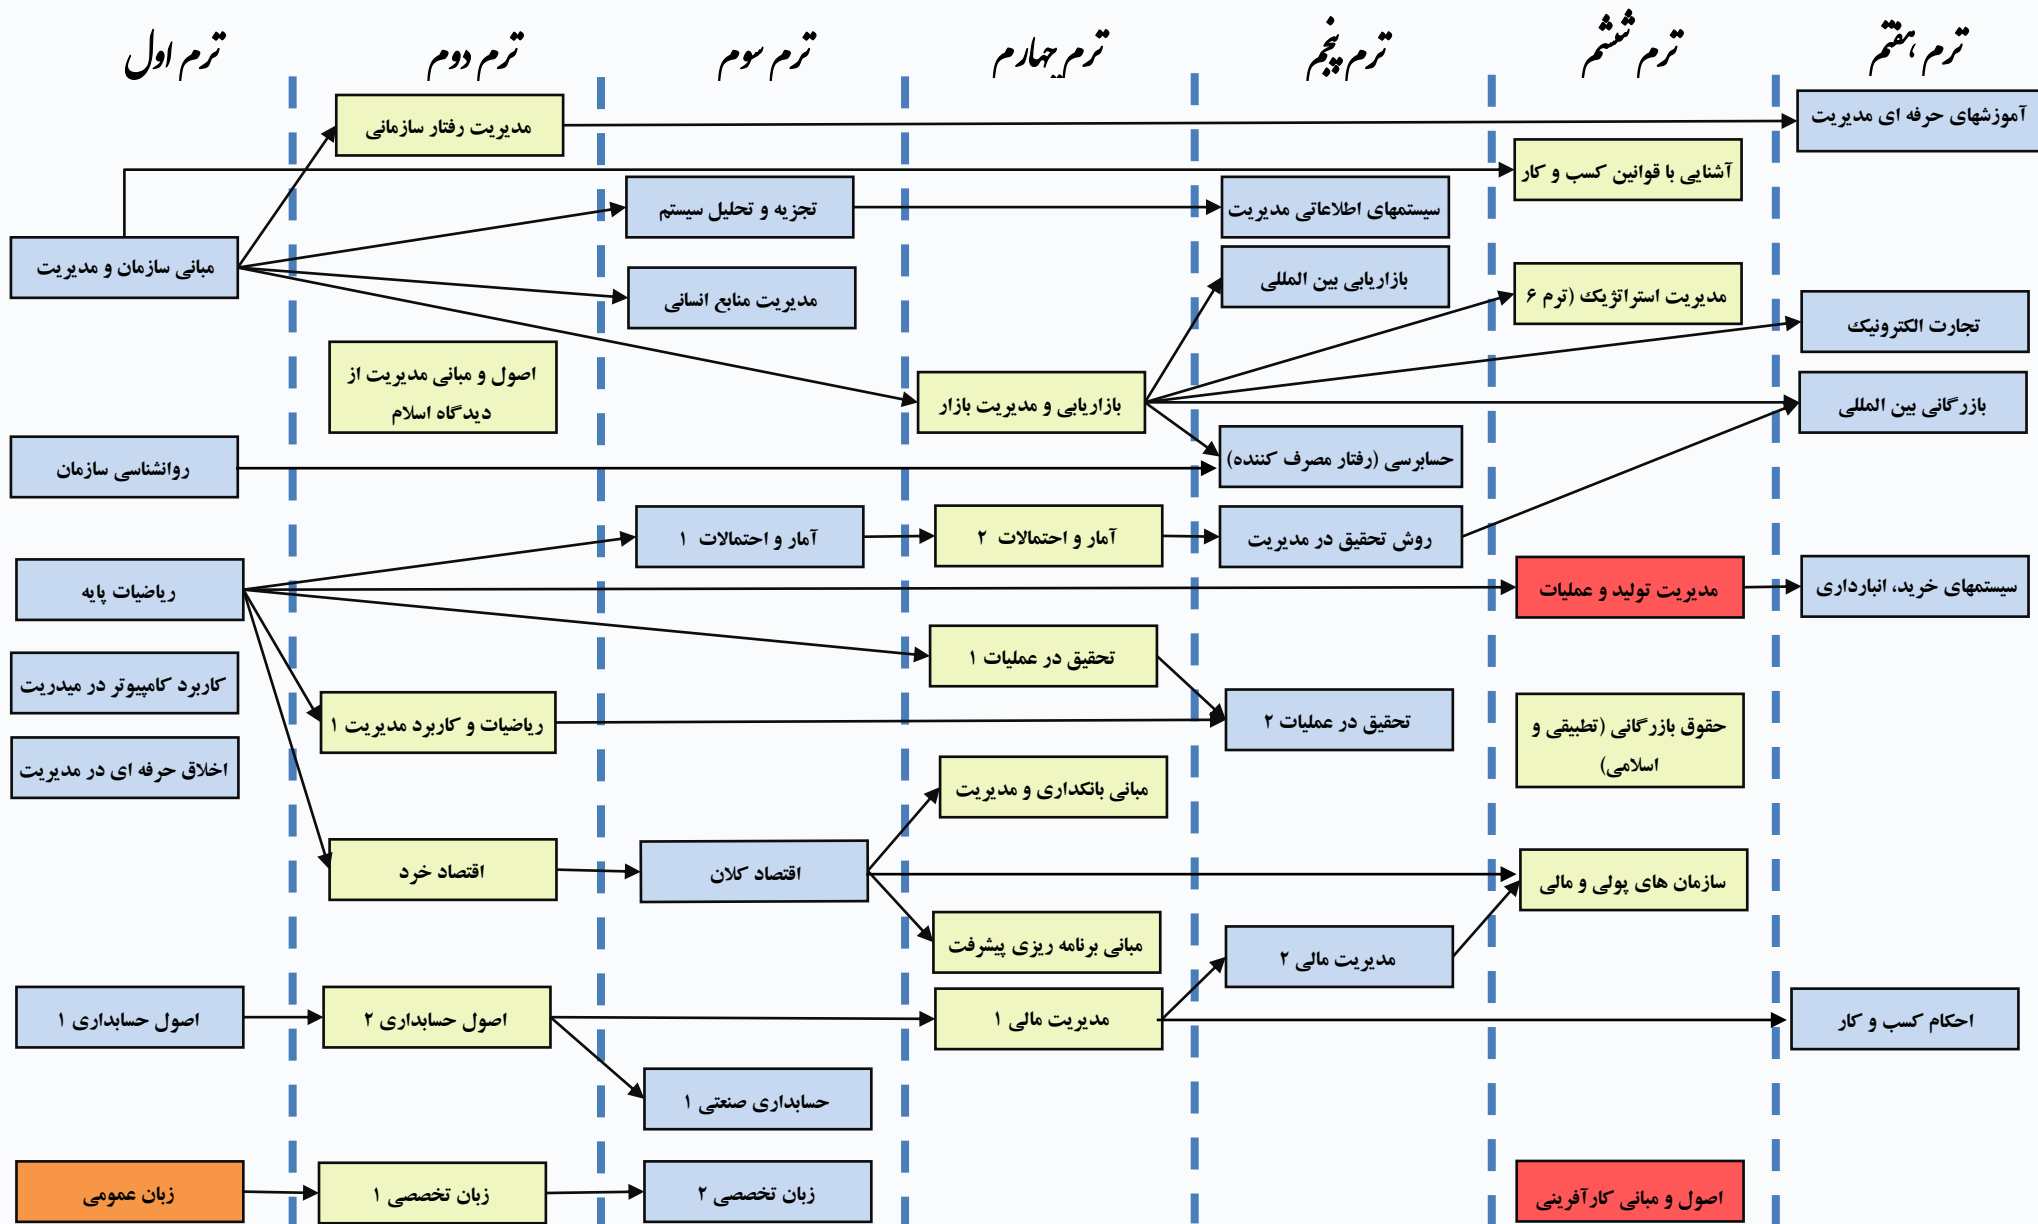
ترم اول

ترم دوم

ترم سوم

ترم چهارم

ترم پنجم

ترم ششم

ترم هفتم

مدیریت رفتار سازمانی

آموزشهای حرفه ای مدیریت

آشنایی با قوانین کسب و کار

تجزیه و تحلیل سیستم

سیستمهای اطلاعاتی مدیریت

مبانی سازمان و مدیریت

بازاریابی بین المللی

مدیریت منابع انسانی

مدیریت استراتژیک (ترم ۶

تجارت الکترونیک

اصول و مبانی مدیریت از دیدگاه اسلام

بازاریابی و مدیریت بازار

بازرگانی بین المللی

روانشناسی سازمان

حسابرسی (رفتار مصرف کننده)

آمار و احتمالات ۱

آمار و احتمالات ۲

روش تحقیق در مدیریت

ریاضیات پایه

مدیریت تولید و عملیات

سیستمهای خرید، انبارداری

تحقیق در عملیات ۱

کاربرد کامپیوتر در میدریت

ریاضیات و کاربرد مدیریت ۱

تحقیق در عملیات ۲

حقوق بازرگانی (تطبیقی و اسلامی)

اخلاق حرفه ای در مدیریت

مبانی بانکداری و مدیریت

اقتصاد خرد

اقتصاد کلان

سازمان های پولی و مالی

مبانی برنامه ریزی پیشرفت

مدیریت مالی ۲

اصول حسابداری ۱

اصول حسابداری ۲

مدیریت مالی ۱

احکام کسب و کار

حسابداری صنعتی ۱

زبان عمومی

زبان تخصصی ۱

زبان تخصصی ۲

اصول و مبانی کارآفرینی